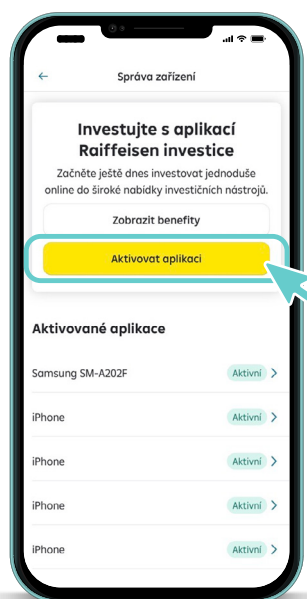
←
Správa zařízení

Investujte s aplikací Raiffeisen investice

Začněte ještě dnes investovat jednoduše online do široké nabídky investičních nástrojů.

Zobrazit benefity

Aktivovat aplikaci

Aktivované aplikace

Samsung SM-A202F Aktivní >

iPhone Aktivní >

iPhone Aktivní >

iPhone Aktivní >

iPhone Aktivní >